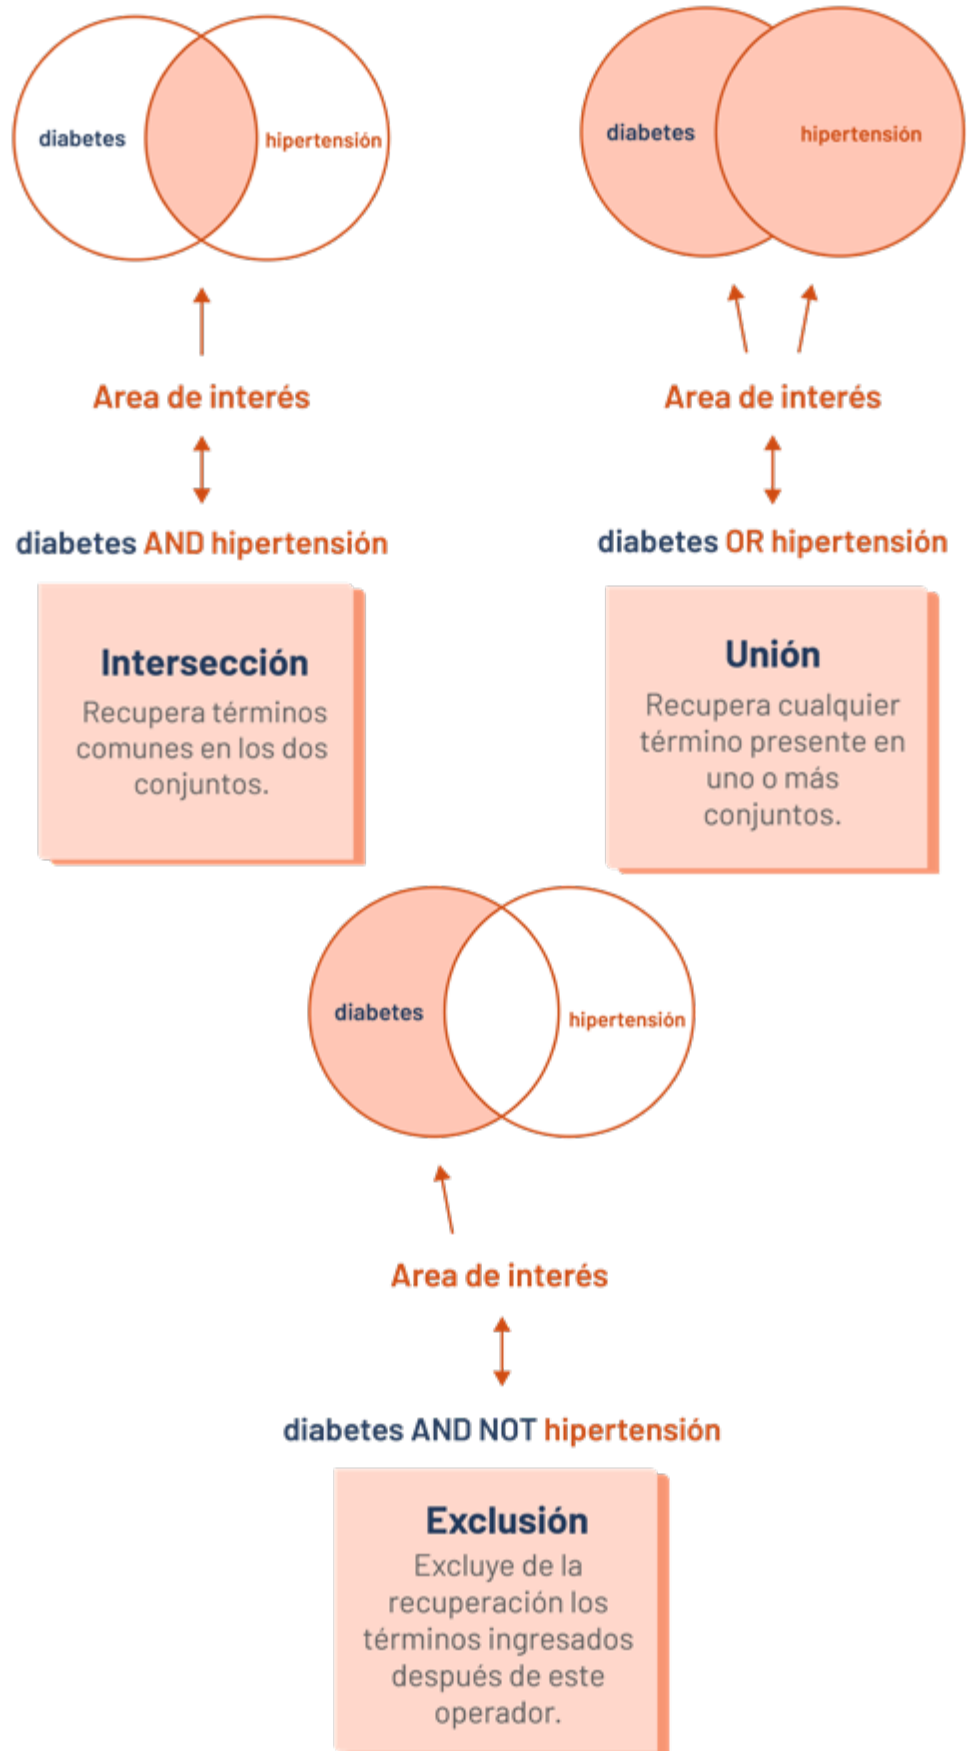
diabetes hipertensión

Area de interés

diabetes AND hipertensión

Intersección
Recupera términos comunes en los dos conjuntos.

diabetes hipertensión

Area de interés

diabetes OR hipertensión

Unión
Recupera cualquier término presente en uno o más conjuntos.

diabetes hipertensión

Area de interés

diabetes AND NOT hipertensión

Exclusión
Excluye de la recuperación los términos ingresados después de este operador.